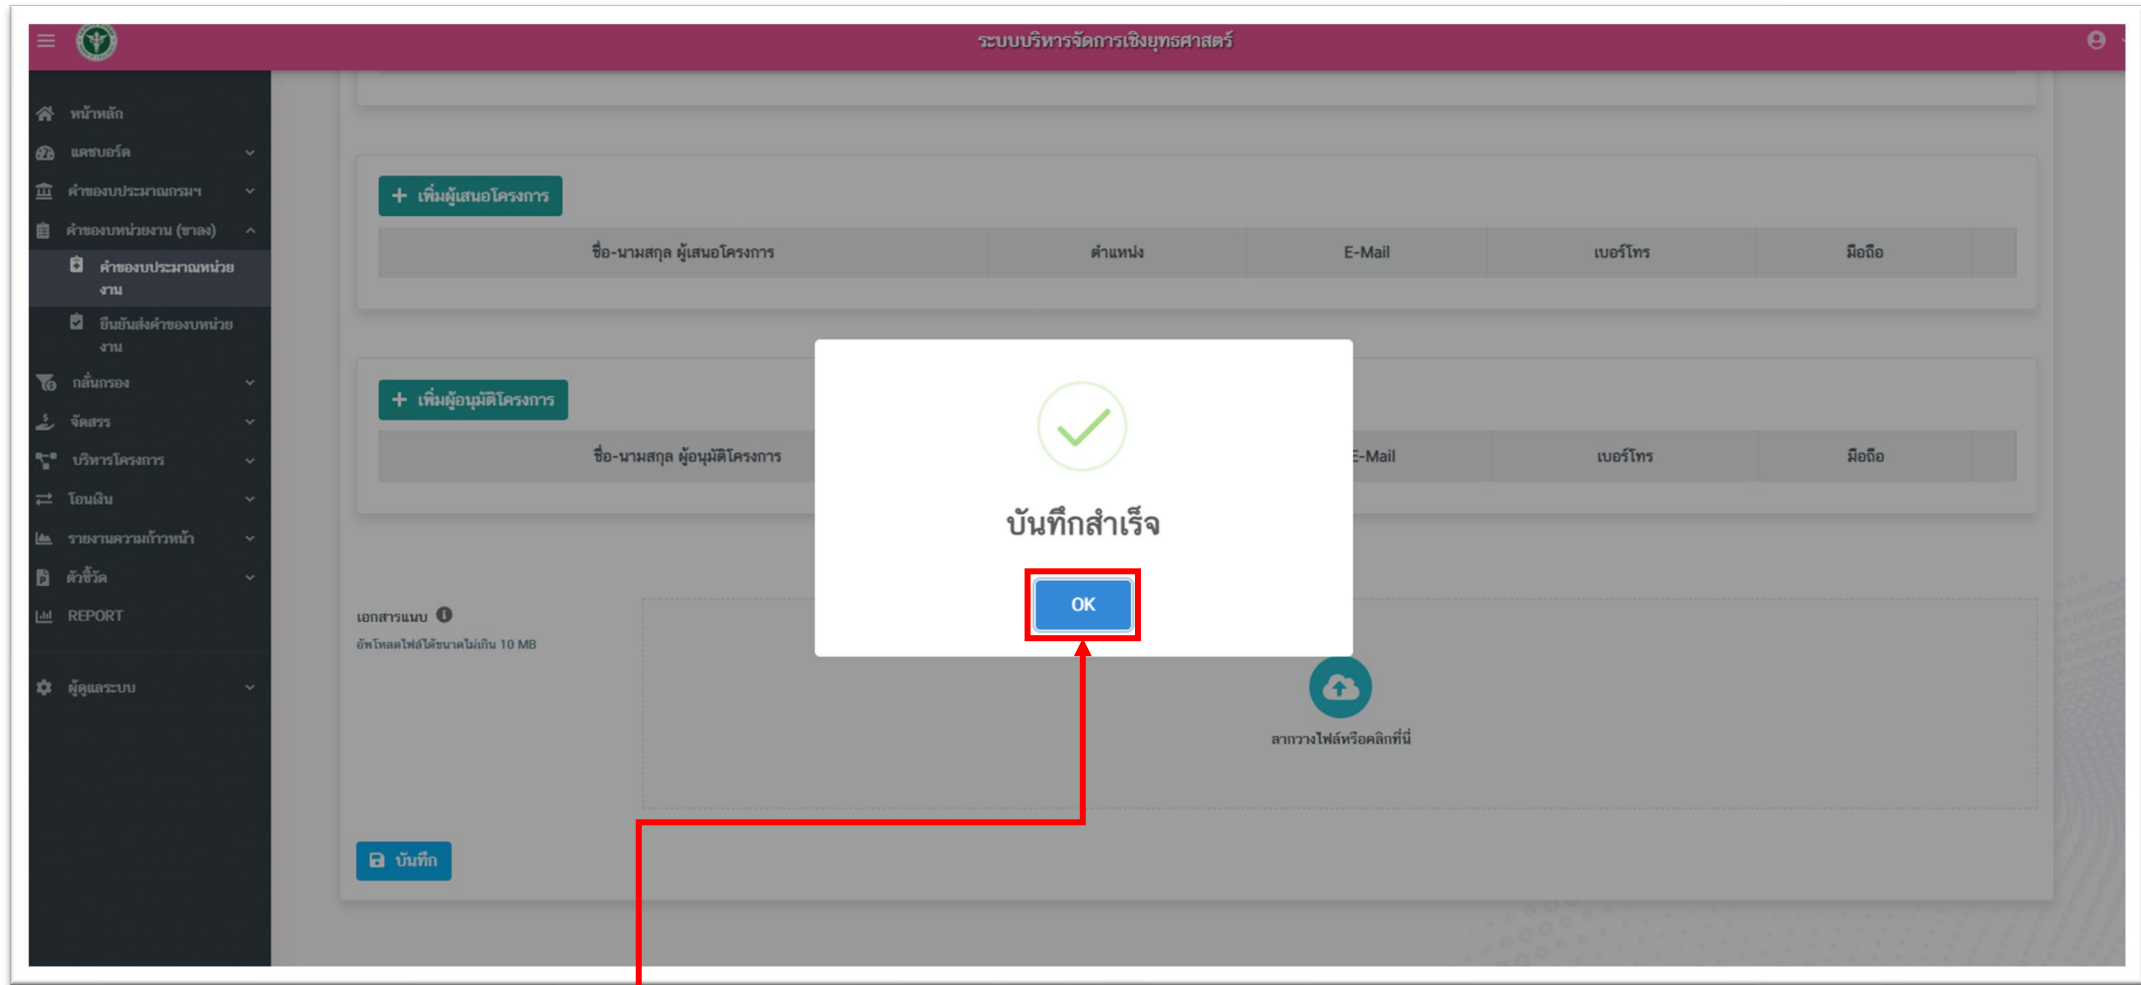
ระบบบริหารจัดการเชิงยุทธศาสตร์

หน้าหลัก
แดชบอร์ด
คำของบประมาณกรมฯ
คำของบหน่วยงาน (ขาลง)
คำของบประมาณหน่วยงาน
ยืนยันส่งคำของบหน่วยงาน
กลั่นกรอง
จัดสรร
บริหารโครงการ
โอนเงิน
รายงานความก้าวหน้า
ตัวชี้วัด
REPORT
ผู้ดูแลระบบ

+ เพิ่มผู้เสนอโครงการ

| ชื่อ-นามสกุล ผู้เสนอโครงการ | ตำแหน่ง | E-Mail | เบอร์โทร | มือถือ |
|---|---|---|---|---|

+ เพิ่มผู้อนุมัติโครงการ

| ชื่อ-นามสกุล ผู้อนุมัติโครงการ | E-Mail | เบอร์โทร | มือถือ |
|---|---|---|---|

บันทึกสำเร็จ

OK

เอกสารแนบ
อัพโหลดไฟล์ได้ขนาดไม่เกิน 10 MB

ลากวางไฟล์หรือคลิกที่นี่

บันทึก